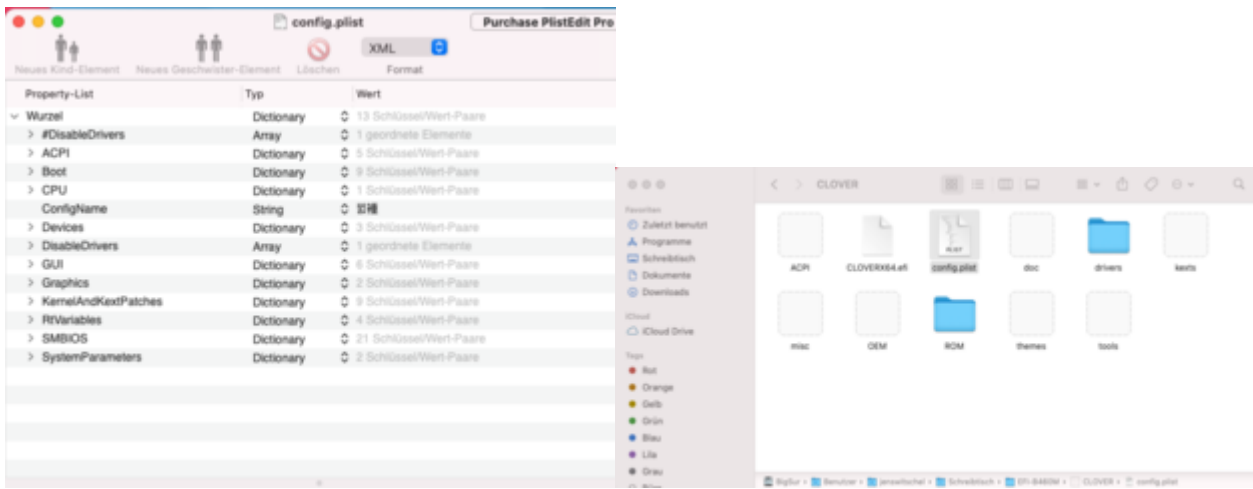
config.plist

Purchase PlistEdit Pro

Neues Kind-Element Neues Geschwister-Element Löschen XML Format

| Property-List | Typ | Wert |
|---|---|---|
| Wurzel | Dictionary | 13 Schlüssel/Wert-Paare |
| #DisableDrivers | Array | 1 geordnete Elemente |
| ACPI | Dictionary | 5 Schlüssel/Wert-Paare |
| Boot | Dictionary | 9 Schlüssel/Wert-Paare |
| CPU | Dictionary | 1 Schlüssel/Wert-Paare |
| ConfigName | String | 如楠 |
| Devices | Dictionary | 3 Schlüssel/Wert-Paare |
| DisableDrivers | Array | 1 geordnete Elemente |
| GUI | Dictionary | 6 Schlüssel/Wert-Paare |
| Graphics | Dictionary | 2 Schlüssel/Wert-Paare |
| KernelAndKextPatches | Dictionary | 9 Schlüssel/Wert-Paare |
| RtVariables | Dictionary | 4 Schlüssel/Wert-Paare |
| SMBIOS | Dictionary | 21 Schlüssel/Wert-Paare |
| SystemParameters | Dictionary | 2 Schlüssel/Wert-Paare |

CLOVER

Favoriten
Zuletzt benutzt
Programme
Schreibtisch
Dokumente
Downloads
iCloud
iCloud Drive
Tags
Rot
Orange
Gelb
Grün
Blau
Lila
Grau

ACPI CLOVERX64.efi config.plist doc drivers kexts
misc OEM ROM themes tools

BigSur > Benutzer > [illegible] > Schreibtisch > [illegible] > CLOVER > config.plist